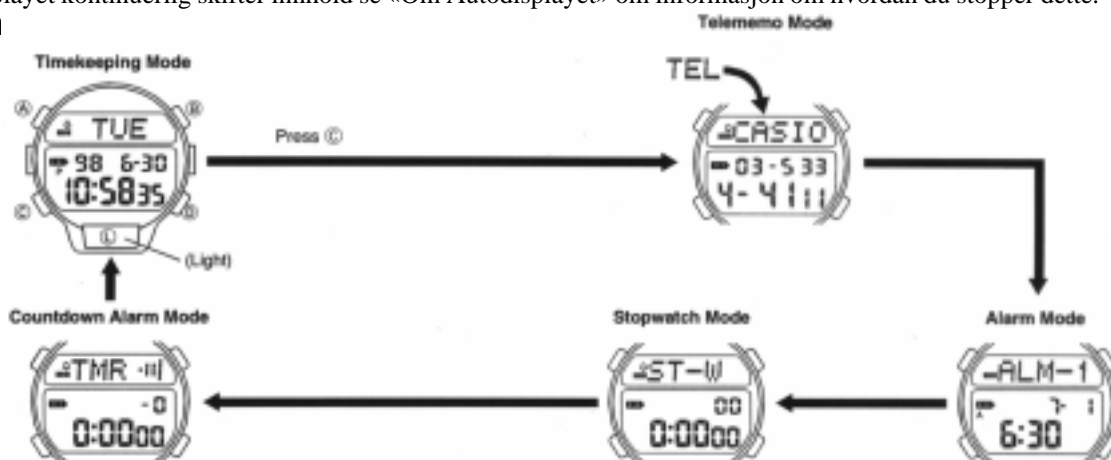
playet kontinuerlig skifter innhold se «Om Autodisplayet» om informasjon om hvordan du stopper dette.

Telememo Mode

Timekeeping Mode

Ⓐ Ⓑ Ⓒ Ⓓ

TUE
98 6-30
10:58 35

Press Ⓒ

TEL

CASIO
03-5 33
4-41 11

Ⓛ
(Light)

Countdown Alarm Mode

TMR
-0
0:00 00

Stopwatch Mode

ST-W
00
0:00 00

Alarm Mode

ALM-1
7- 1
6:30